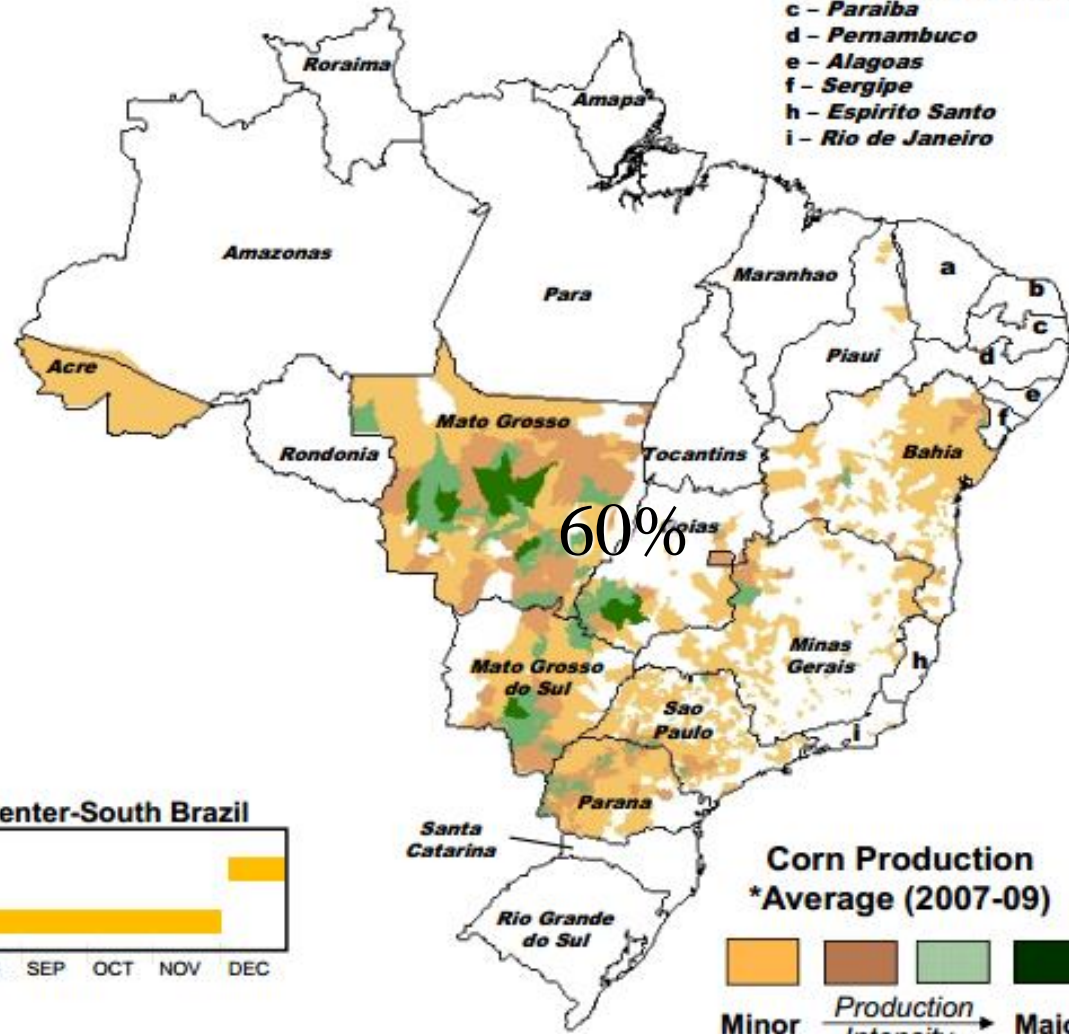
c – Paraiba
d – Pernambuco
e – Alagoas
f – Sergipe
h – Espirito Santo
i – Rio de Janeiro

Roraima
Amapa
Amazonas
Para
Maranhao
a
b
c
d
e
f
Piaui
Acre
Mato Grosso
Rondonia
Tocantins
Bahia
60%
Goias
Minas Gerais
h
Mato Grosso do Sul
Sao Paulo
i
Parana
Santa Catarina
Rio Grande do Sul

enter-South Brazil
SEP OCT NOV DEC

Corn Production
*Average (2007-09)
Minor Production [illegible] Maj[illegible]